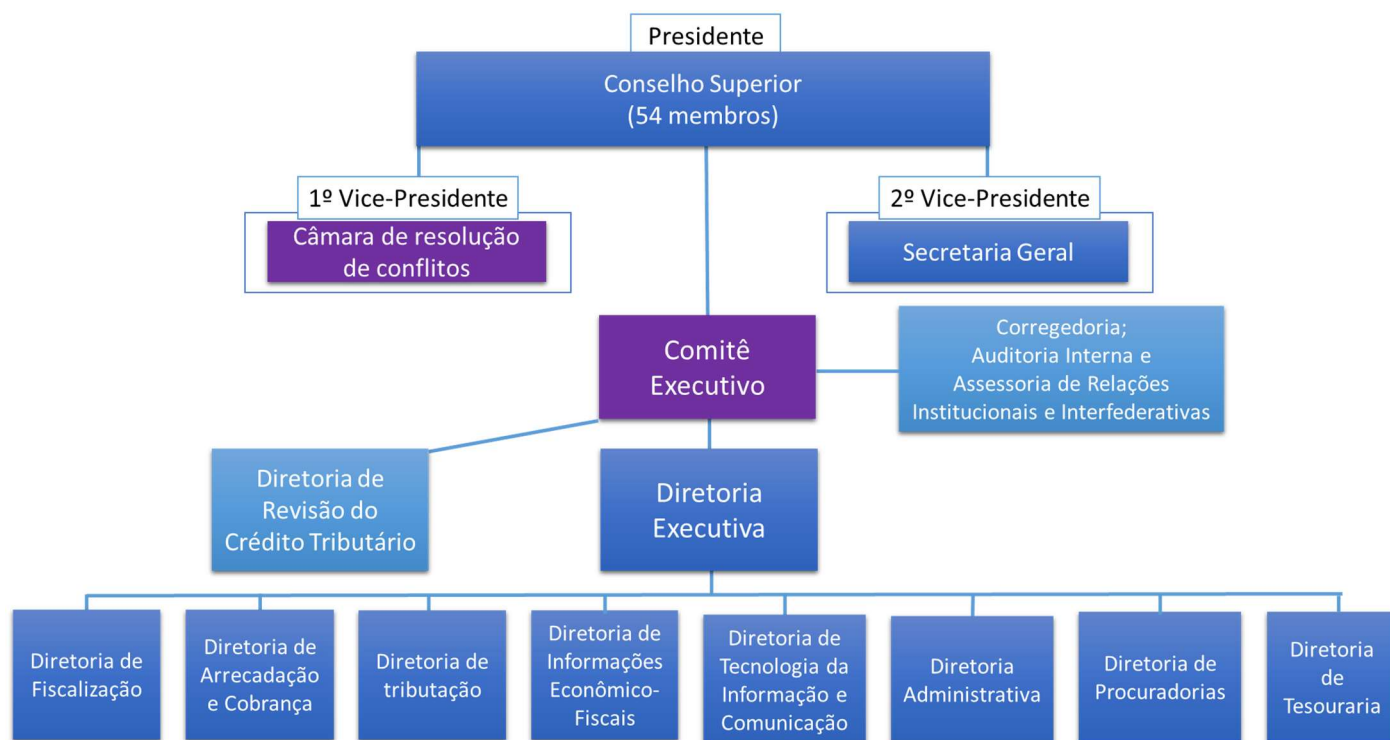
Presidente

Conselho Superior
(54 membros)

1º Vice-Presidente

Câmara de resolução de conflitos

2º Vice-Presidente

Secretaria Geral

Comitê Executivo

Corregedoria;
Auditoria Interna e
Assessoria de Relações
Institucionais e Interfederativas

Diretoria de Revisão do Crédito Tributário

Diretoria Executiva

Diretoria de Fiscalização

Diretoria de Arrecadação e Cobrança

Diretoria de tributação

Diretoria de Informações Econômico-Fiscais

Diretoria de Tecnologia da Informação e Comunicação

Diretoria Administrativa

Diretoria de Procuradorias

Diretoria de Tesouraria